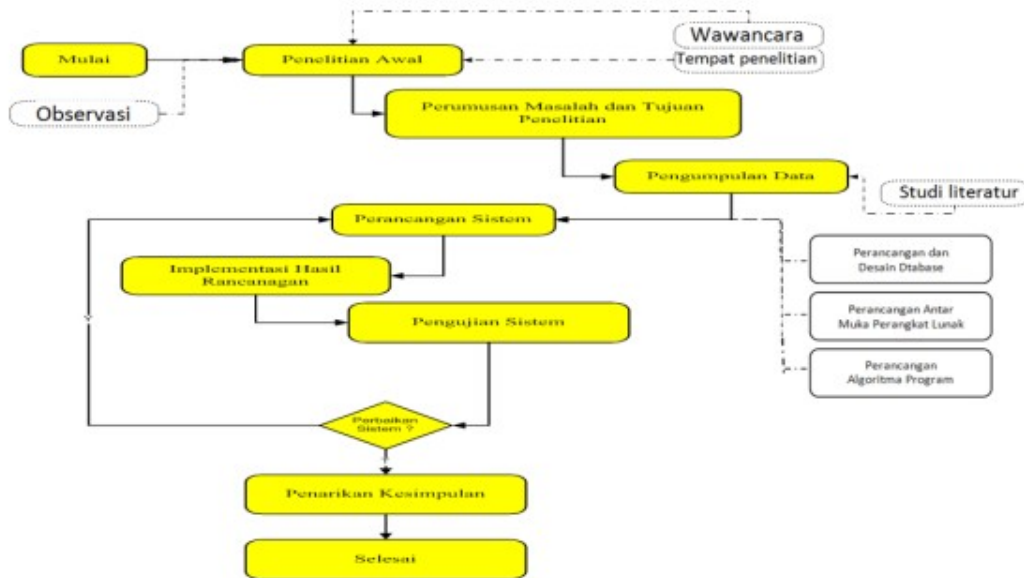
Mulai

Penelitian Awal

Wawancara

Tempat penelitian

Observasi

Perumusan Masalah dan Tujuan Penelitian

Pengumpulan Data

Studi literatur

Perancangan Sistem

Perancangan dan Desain Dtabase

Implementasi Hasil Rancanagan

Perancangan Antar Muka Perangkat Lunak

Pengujian Sistem

Perancangan Algoritma Program

Perbaikan Sistem ?

Penarikan Kesimpulan

Selesai